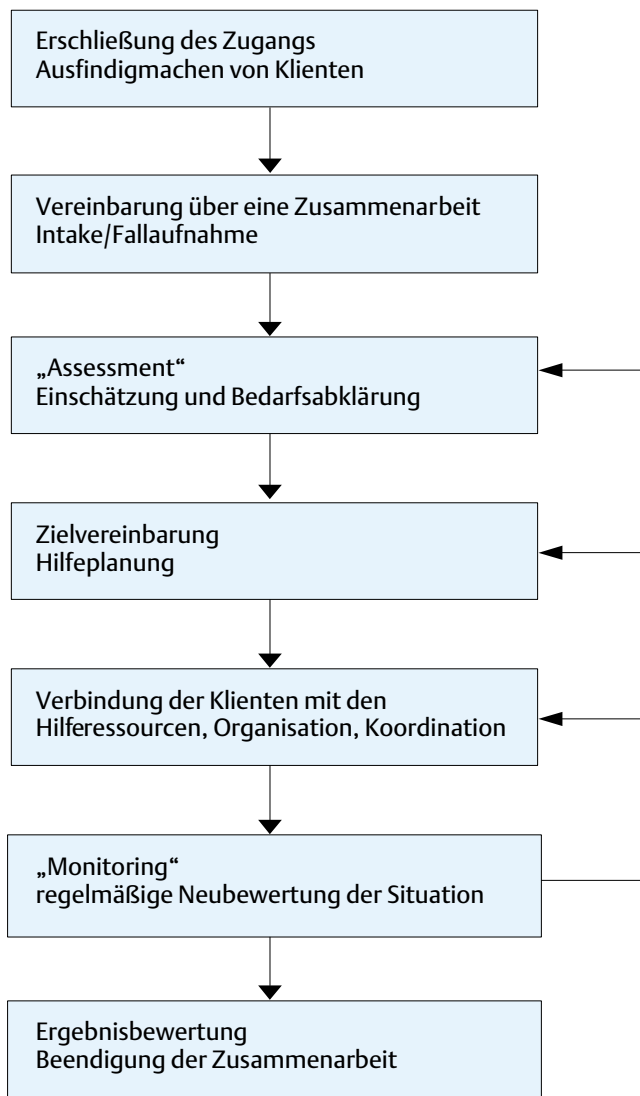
Erschließung des Zugangs
Ausfindigmachen von Klienten

Vereinbarung über eine Zusammenarbeit
Intake/Fallaufnahme

„Assessment“
Einschätzung und Bedarfsabklärung

Zielvereinbarung
Hilfeplanung

Verbindung der Klienten mit den Hilferessourcen, Organisation, Koordination

„Monitoring“
regelmäßige Neubewertung der Situation

Ergebnisbewertung
Beendigung der Zusammenarbeit